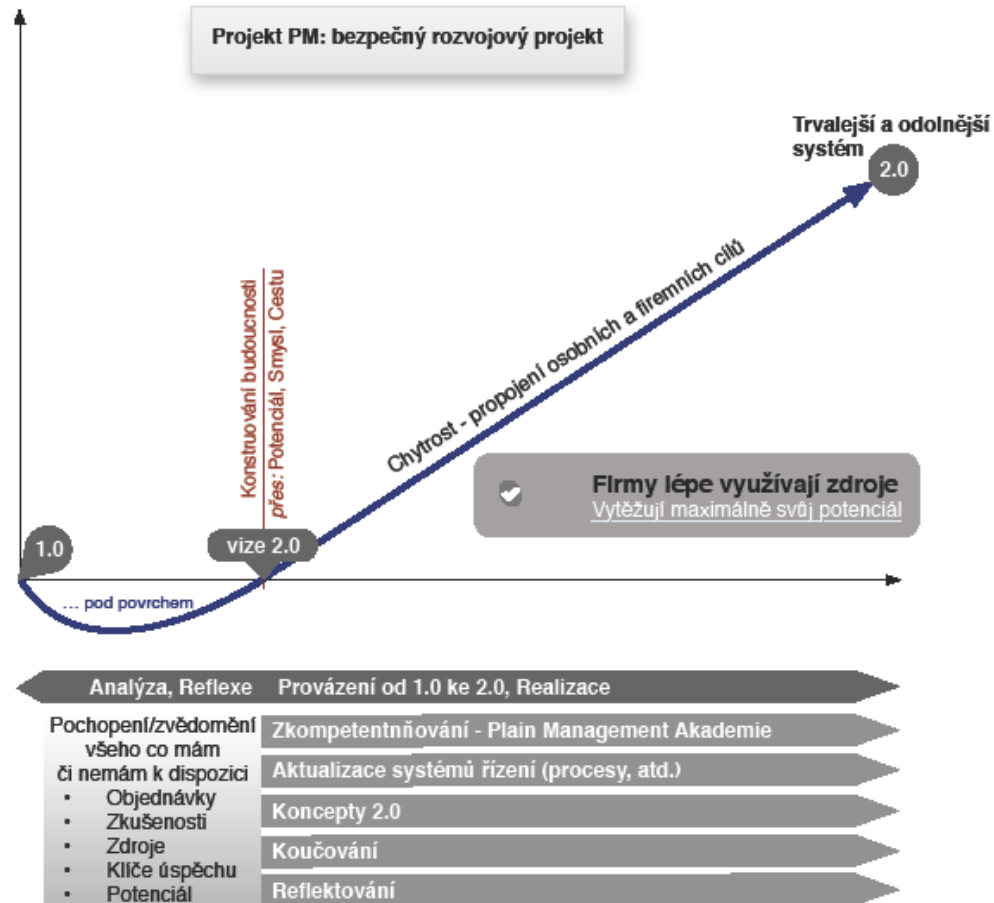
Projekt PM: bezpečný rozvojový projekt

Trvalejší a odolnější systém

2.0

Konstruování budoucnosti
přes: Potenciál, Smysl, Cestu

Chytrost - propojení osobních a firemních cílů

Firmy lépe využívají zdroje
Vytěžují maximálně svůj potenciál

1.0

vize 2.0

… pod povrchem

Analýza, Reflexe   Provázení od 1.0 ke 2.0, Realizace

Pochopení/zvědomění všeho co mám či nemám k dispozici
• Objednávky
• Zkušenosti
• Zdroje
• Klíče úspěchu
• Potenciál

Zkompetentnňování - Plain Management Akademie
Aktualizace systémů řízení (procesy, atd.)
Koncepty 2.0
Koučování
Reflektování